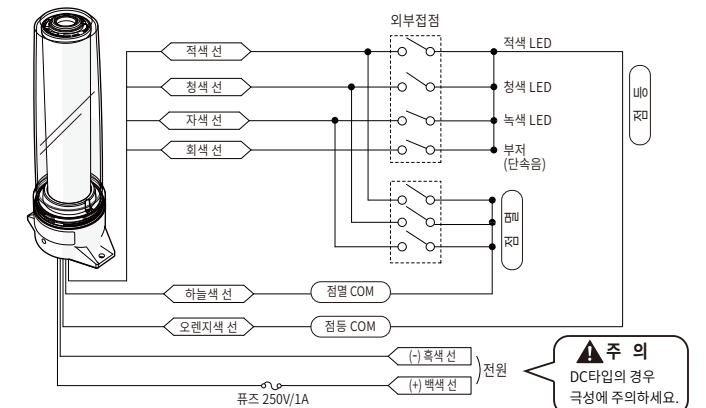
외부접점

적색 선

청색 선

자색 선

회색 선

적색 LED

청색 LED

녹색 LED

부저
(단속음)

점등

점멸

하늘색 선

점멸 COM

오렌지색 선

점등 COM

(-) 흑색 선

(+) 백색 선

전원

퓨즈 250V/1A

주 의
DC타입의 경우
극성에 주의하세요.